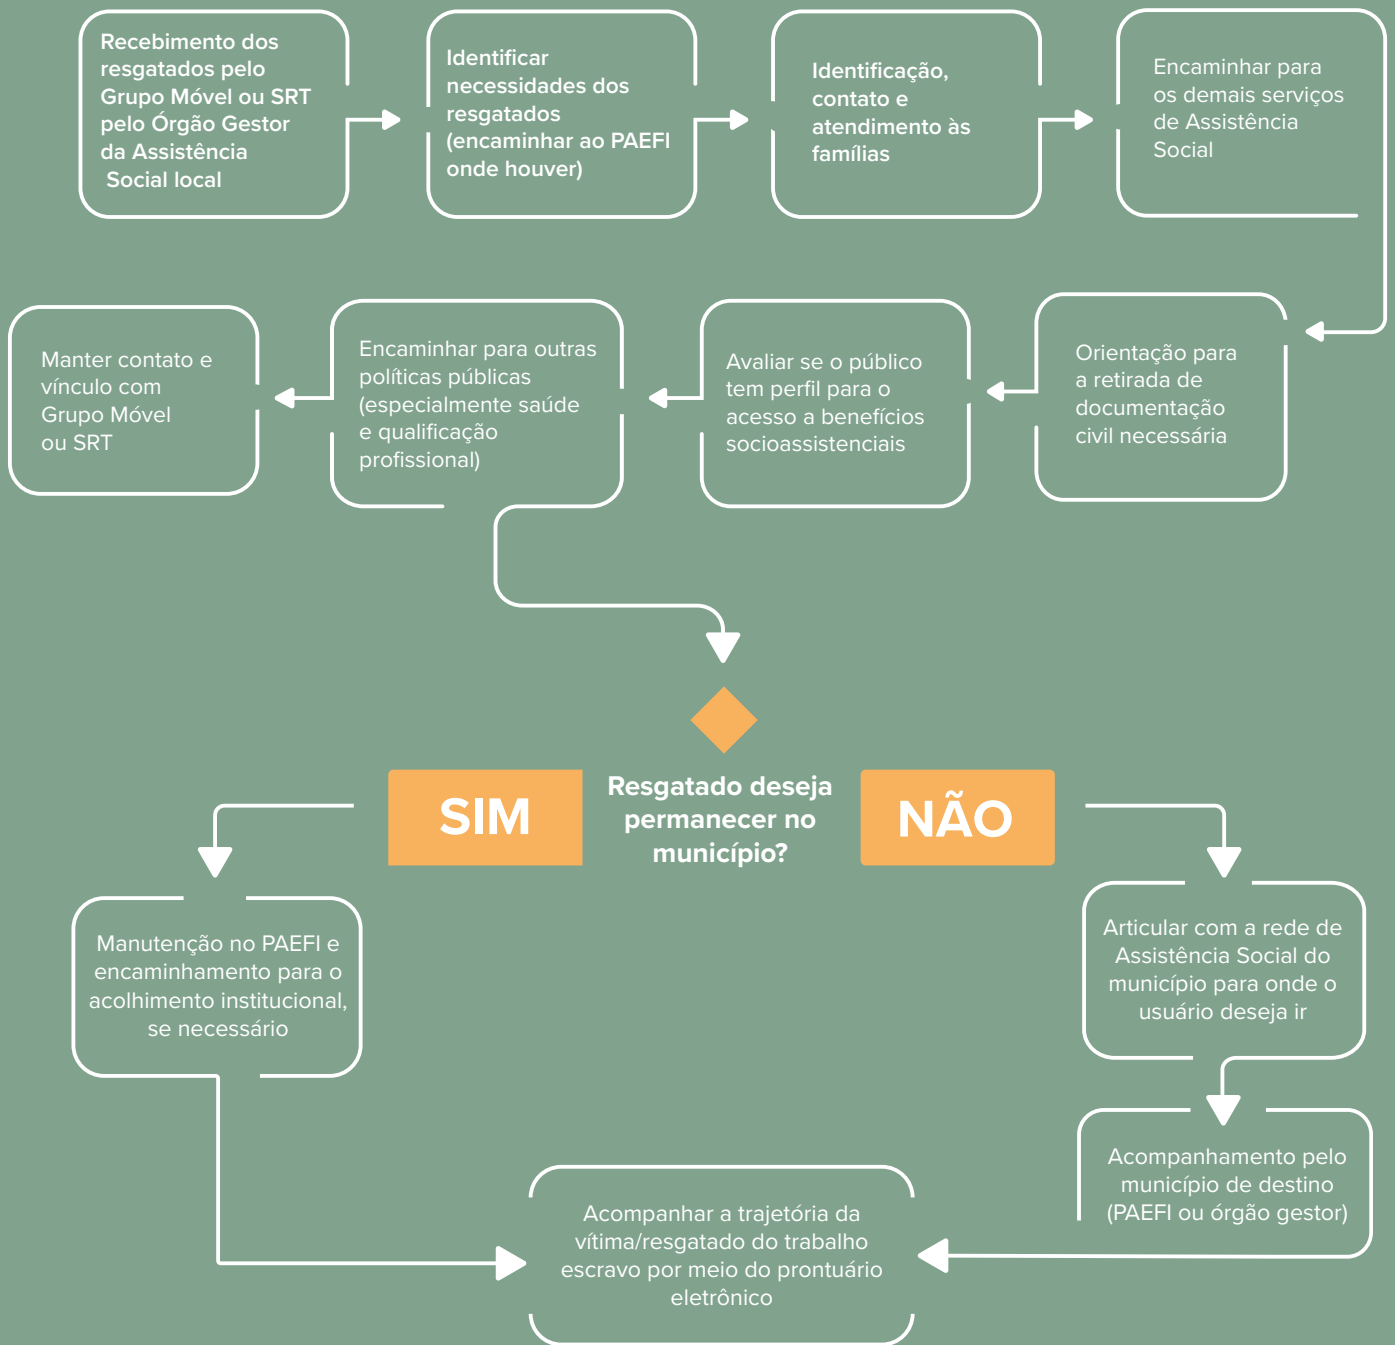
Recebimento dos resgatados pelo Grupo Móvel ou SRT pelo Órgão Gestor da Assistência Social local

Identificar necessidades dos resgatados (encaminhar ao PAEFI onde houver)

Identificação, contato e atendimento às famílias

Encaminhar para os demais serviços de Assistência Social

Orientação para a retirada de documentação civil necessária

Avaliar se o público tem perfil para o acesso a benefícios socioassistenciais

Encaminhar para outras políticas públicas (especialmente saúde e qualificação profissional)

Manter contato e vínculo com Grupo Móvel ou SRT

SIM

Resgatado deseja permanecer no município?

NÃO

Manutenção no PAEFI e encaminhamento para o acolhimento institucional, se necessário

Articular com a rede de Assistência Social do município para onde o usuário deseja ir

Acompanhamento pelo município de destino (PAEFI ou órgão gestor)

Acompanhar a trajetória da vítima/resgatado do trabalho escravo por meio do prontuário eletrônico